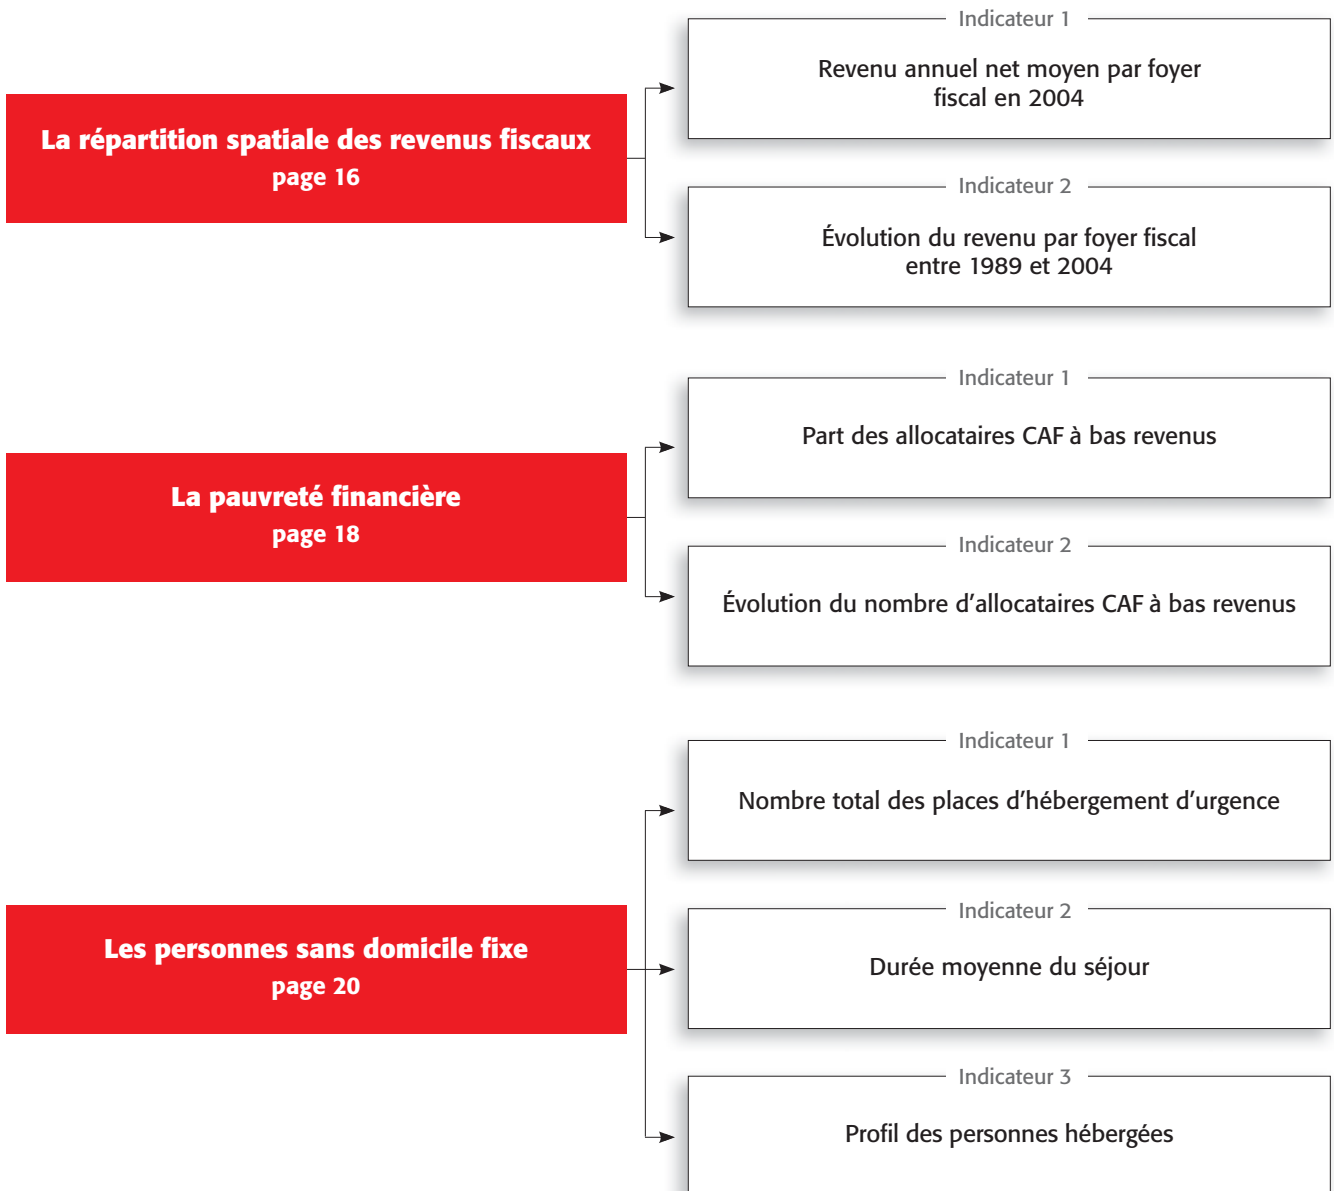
La répartition spatiale des revenus fiscaux
page 16

Indicateur 1
Revenu annuel net moyen par foyer fiscal en 2004

Indicateur 2
Évolution du revenu par foyer fiscal entre 1989 et 2004

La pauvreté financière
page 18

Indicateur 1
Part des allocataires CAF à bas revenus

Indicateur 2
Évolution du nombre d’allocataires CAF à bas revenus

Les personnes sans domicile fixe
page 20

Indicateur 1
Nombre total des places d’hébergement d’urgence

Indicateur 2
Durée moyenne du séjour

Indicateur 3
Profil des personnes hébergées